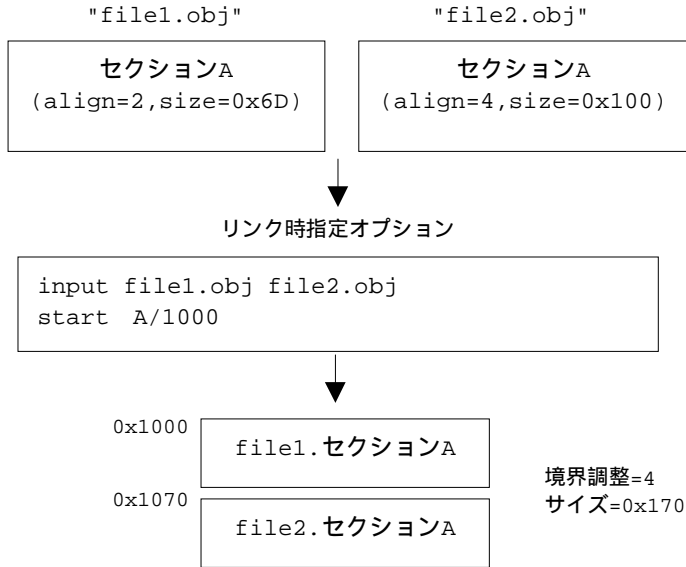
"file1.obj"

セクションA
(align=2,size=0x6D)

"file2.obj"

セクションA
(align=4,size=0x100)

リンク時指定オプション

input file1.obj file2.obj
start A/1000

0x1000
file1.セクションA

0x1070
file2.セクションA

境界調整=4
サイズ=0x170